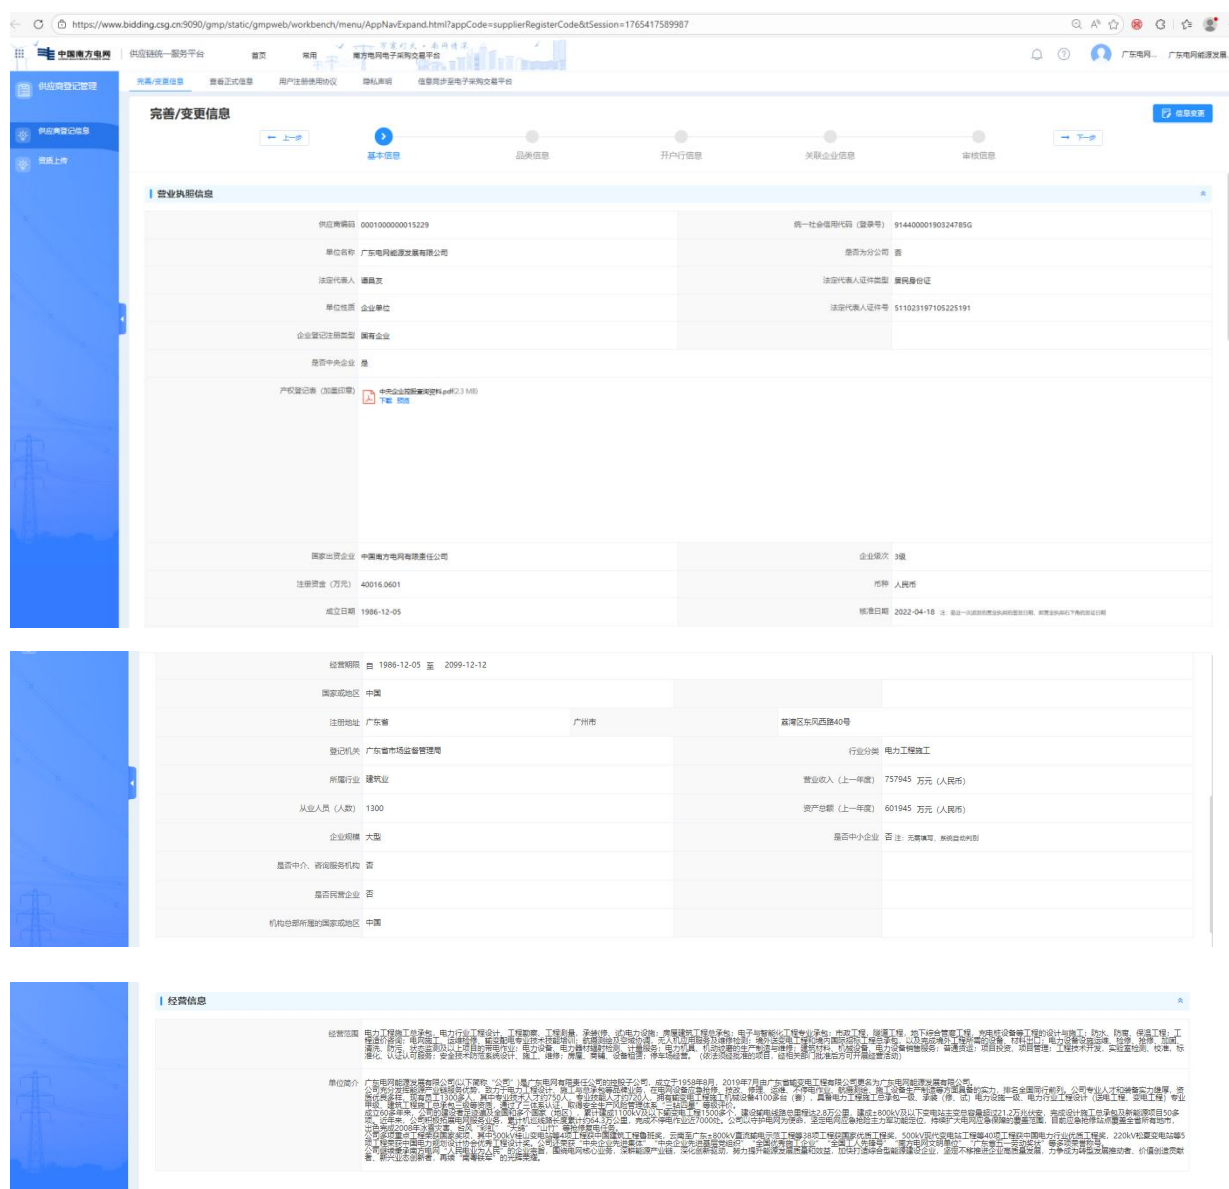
https://www.bidding.csg.cn:9090/gmp/static/gmpweb/workbench/menu/AppNavExpand.html?appCode=supplierRegisterCode&tSession=1765417589987

中国南方电网 | 供应链统一服务平台 首页 常用 南方电网电子采购交易平台 广东电网... 广东电网能源发展...

供应商登记管理

供应商登记信息

资质上传

完善/变更信息 查看正式信息 用户注册使用协议 隐私声明 信息同步至电子采购交易平台

完善/变更信息

信息变更

← 上一步 → 下一步

基本信息 品类信息 开户行信息 关联企业信息 审核信息

营业执照信息

| | | | |
|---|---|---|---|
| 供应商编码 | 0001000000015229 | 统一社会信用代码（登录号） | 91440000190324785G |
| 单位名称 | 广东电网能源发展有限公司 | 是否为分公司 | 否 |
| 法定代表人 | 谭昌友 | 法定代表人证件类型 | 居民身份证 |
| 单位性质 | 企业单位 | 法定代表人证件号 | 511023197105225191 |
| 企业登记注册类型 | 国有企业 | | |
| 是否中央企业 | 是 | | |
| 产权登记表（加盖印章） | 中央企业股权查询资料.pdf(2.3 MB) 下载 预览 | | |
| 国家出资企业 | 中国南方电网有限责任公司 | 企业级次 | 3级 |
| 注册资金（万元） | 40016.0601 | 币种 | 人民币 |
| 成立日期 | 1986-12-05 | 核准日期 | 2022-04-18 注：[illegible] |
| 经营期限 | 自 1986-12-05 至 2099-12-12 | | |
| 国家或地区 | 中国 | | |
| 注册地址 | 广东省 广州市 荔湾区东风西路40号 | | |
| 登记机关 | 广东省市场监督管理局 | 行业分类 | 电力工程施工 |
| 所属行业 | 建筑业 | 营业收入（上一年度） | 757945 万元（人民币） |
| 从业人员（人数） | 1300 | 资产总额（上一年度） | 601945 万元（人民币） |
| 企业规模 | 大型 | 是否中小企业 | 否 注：无需填写，系统自动判别 |
| 是否中介、咨询服务机构 | 否 | | |
| 是否民营企业 | 否 | | |
| 机构总部所属的国家或地区 | 中国 | | |

经营信息

经营范围 电力工程施工总承包；电力行业工程设计、工程勘察、工程测量；承装（修、试）电力设施；房屋建筑工程总承包；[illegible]

单位简介 广东电网能源发展有限公司（以下简称"公司"）是广东电网有限责任公司的控股子公司，成立于1958年8月。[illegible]